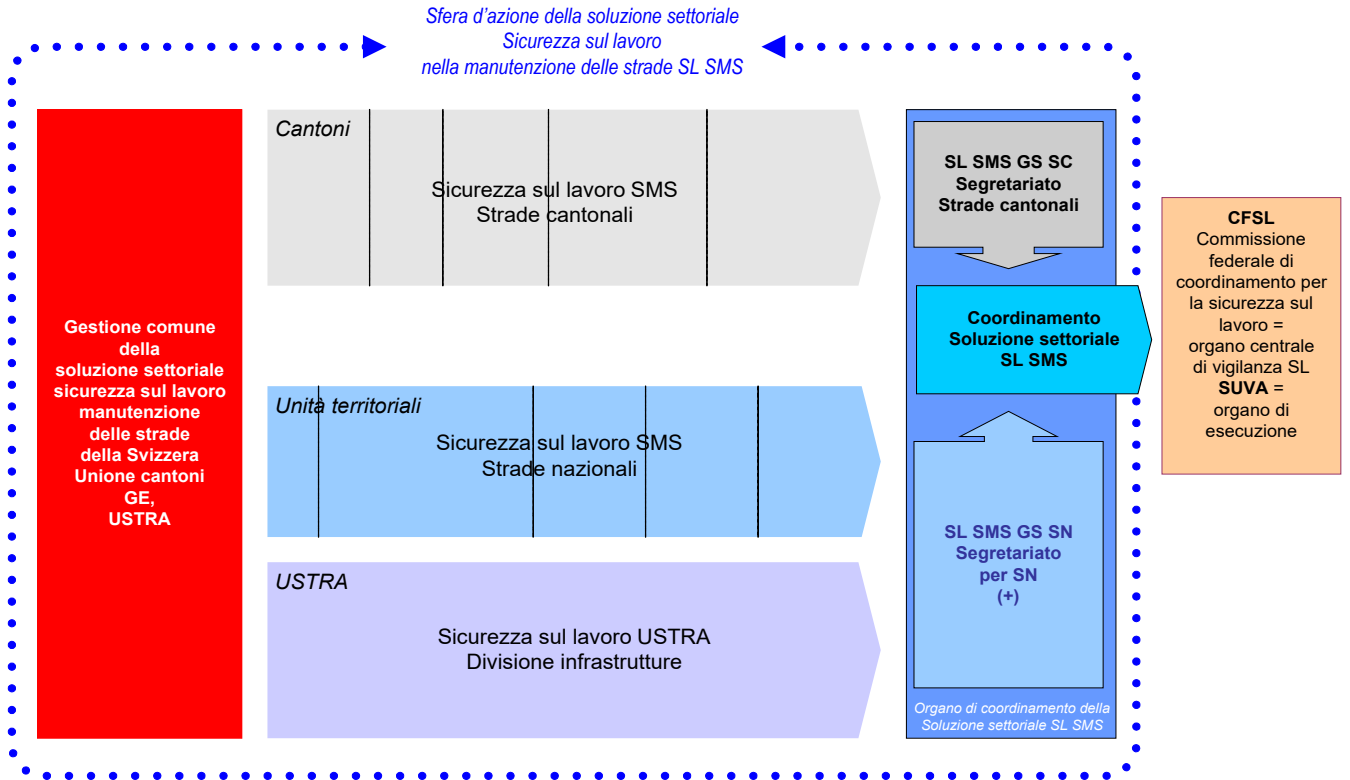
Sfera d'azione della soluzione settoriale
Sicurezza sul lavoro
nella manutenzione delle strade SL SMS

Gestione comune della soluzione settoriale sicurezza sul lavoro manutenzione delle strade della Svizzera Unione cantoni GE, USTRA

Cantoni

Sicurezza sul lavoro SMS
Strade cantonali

Unità territoriali

Sicurezza sul lavoro SMS
Strade nazionali

USTRA

Sicurezza sul lavoro USTRA
Divisione infrastrutture

SL SMS GS SC
Segretariato
Strade cantonali

Coordinamento
Soluzione settoriale
SL SMS

SL SMS GS SN
Segretariato
per SN
(+)

Organo di coordinamento della Soluzione settoriale SL SMS

CFSL
Commissione federale di coordinamento per la sicurezza sul lavoro = organo centrale di vigilanza SL
SUVA = organo di esecuzione